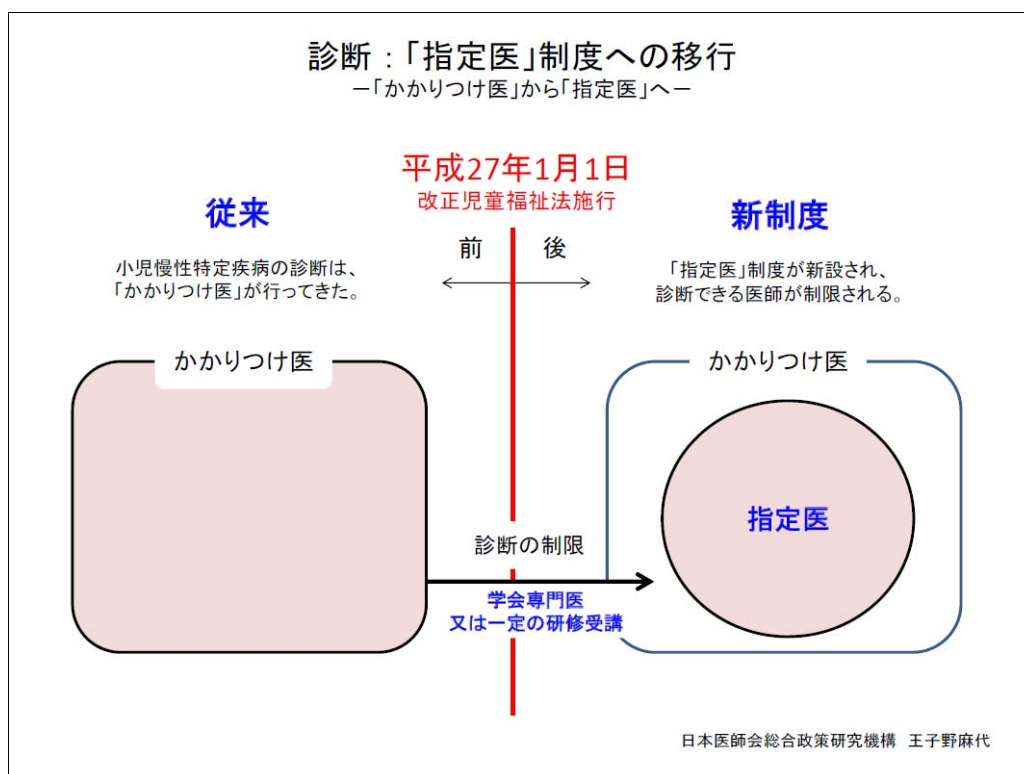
診断：「指定医」制度への移行
－「かかりつけ医」から「指定医」へ－

平成27年1月1日
改正児童福祉法施行

従来

小児慢性特定疾病の診断は、「かかりつけ医」が行ってきた。

前　後

新制度

「指定医」制度が新設され、診断できる医師が制限される。

かかりつけ医

かかりつけ医

指定医

診断の制限

学会専門医
又は一定の研修受講

日本医師会総合政策研究機構　王子野麻代